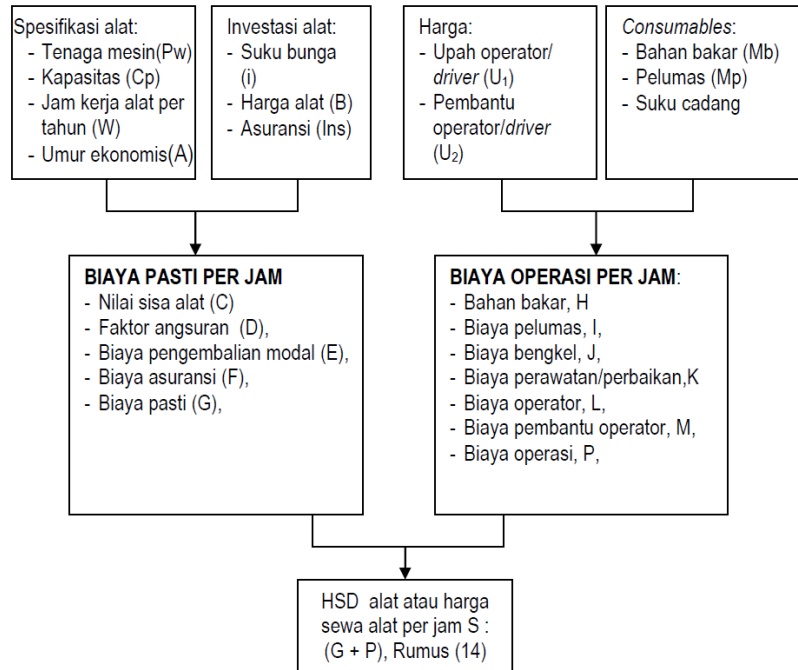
Spesifikasi alat:
- Tenaga mesin(Pw)
- Kapasitas (Cp)
- Jam kerja alat per tahun (W)
- Umur ekonomis(A)

Investasi alat:
- Suku bunga (i)
- Harga alat (B)
- Asuransi (Ins)

Harga:
- Upah operator/ driver ($U_1$)
- Pembantu operator/driver ($U_2$)

Consumables:
- Bahan bakar (Mb)
- Pelumas (Mp)
- Suku cadang

BIAYA PASTI PER JAM
- Nilai sisa alat (C)
- Faktor angsuran (D),
- Biaya pengembalian modal (E),
- Biaya asuransi (F),
- Biaya pasti (G),

BIAYA OPERASI PER JAM:
- Bahan bakar, H
- Biaya pelumas, I,
- Biaya bengkel, J,
- Biaya perawatan/perbaikan,K
- Biaya operator, L,
- Biaya pembantu operator, M,
- Biaya operasi, P,

HSD alat atau harga sewa alat per jam S : (G + P), Rumus (14)